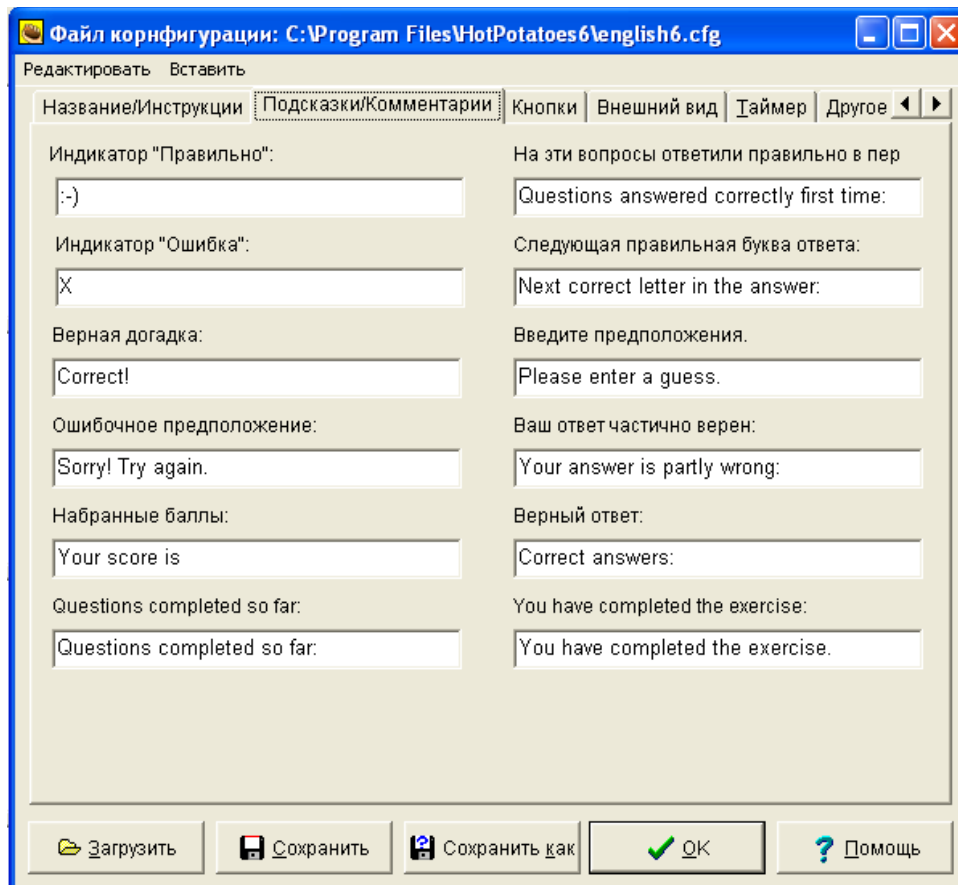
Файл корнфигурации: C:\Program Files\HotPotatoes6\english6.cfg

Редактировать Вставить

Название/Инструкции | Подсказки/Комментарии | Кнопки | Внешний вид | Таймер | Другое

Индикатор "Правильно":
:-)

Индикатор "Ошибка":
X

Верная догадка:
Correct!

Ошибочное предположение:
Sorry! Try again.

Набранные баллы:
Your score is

Questions completed so far:
Questions completed so far:

На эти вопросы ответили правильно в пер
Questions answered correctly first time:

Следующая правильная буква ответа:
Next correct letter in the answer:

Введите предположения.
Please enter a guess.

Ваш ответ частично верен:
Your answer is partly wrong:

Верный ответ:
Correct answers:

You have completed the exercise:
You have completed the exercise.

Загрузить | Сохранить | Сохранить как | OK | Помощь